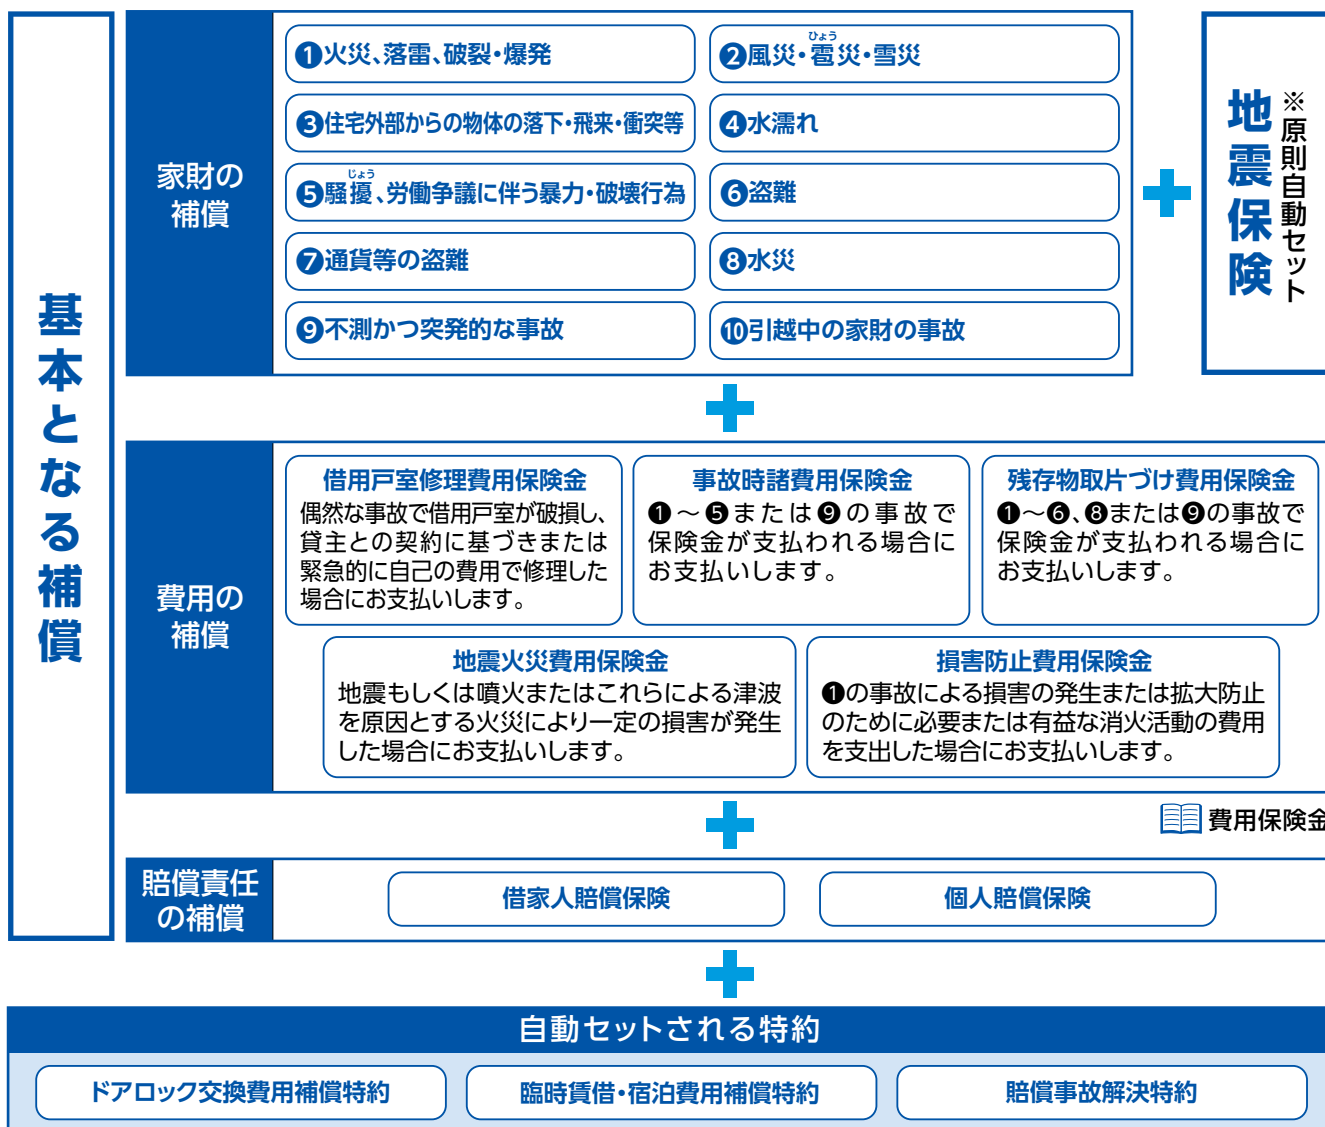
基本となる補償

家財の補償

❶火災、落雷、破裂・爆発

❷風災・雹災・雪災

❸住宅外部からの物体の落下・飛来・衝突等

❹水濡れ

❺騒擾、労働争議に伴う暴力・破壊行為

❻盗難

❼通貨等の盗難

❽水災

❾不測かつ突発的な事故

❿引越中の家財の事故

地震保険 ※原則自動セット

費用の補償

借用戸室修理費用保険金
偶然な事故で借用戸室が破損し、貸主との契約に基づきまたは緊急的に自己の費用で修理した場合にお支払いします。

事故時諸費用保険金
❶～❺または❾の事故で保険金が支払われる場合にお支払いします。

残存物取片づけ費用保険金
❶～❻、❽または❾の事故で保険金が支払われる場合にお支払いします。

地震火災費用保険金
地震もしくは噴火またはこれらによる津波を原因とする火災により一定の損害が発生した場合にお支払いします。

損害防止費用保険金
❶の事故による損害の発生または拡大防止のために必要または有益な消火活動の費用を支出した場合にお支払いします。

費用保険金

賠償責任の補償

借家人賠償保険

個人賠償保険

自動セットされる特約

ドアロック交換費用補償特約

臨時賃借・宿泊費用補償特約

賠償事故解決特約